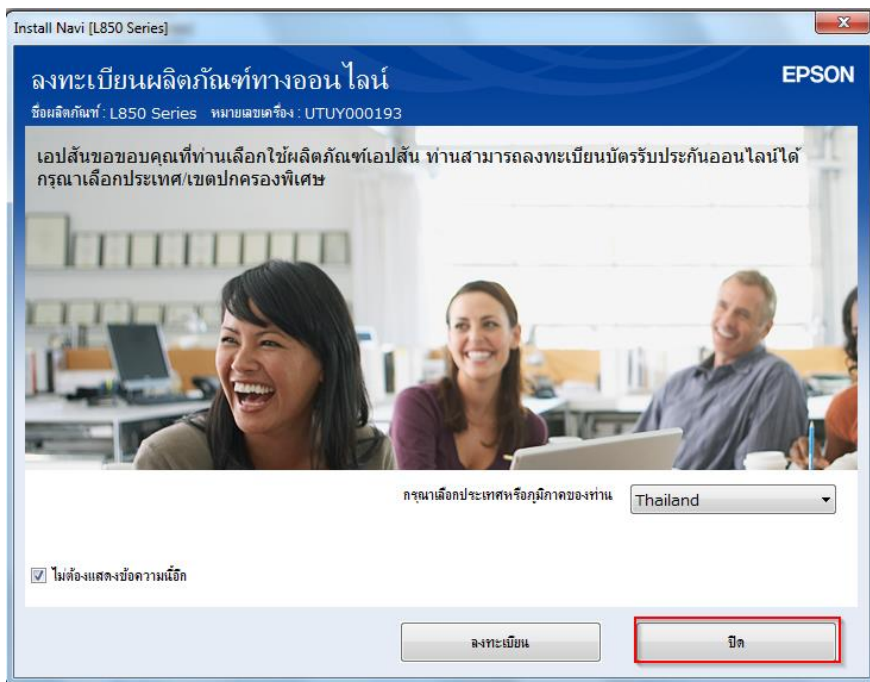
Install Navi [L850 Series]

ลงทะเบียนผลิตภัณฑ์ทางออนไลน์

EPSON

ชื่อผลิตภัณฑ์ : L850 Series หมายเลขเครื่อง : UTUY000193

เอปสันขอขอบคุณที่ท่านเลือกใช้ผลิตภัณฑ์เอปสัน ท่านสามารถลงทะเบียนบัตรรับประกันออนไลน์ได้ กรุณาเลือกประเทศ/เขตปกครองพิเศษ

กรุณาเลือกประเทศหรือภูมิภาคของท่าน Thailand

ไม่ต้องแสดงข้อความนี้อีก

ลงทะเบียน

ปิด